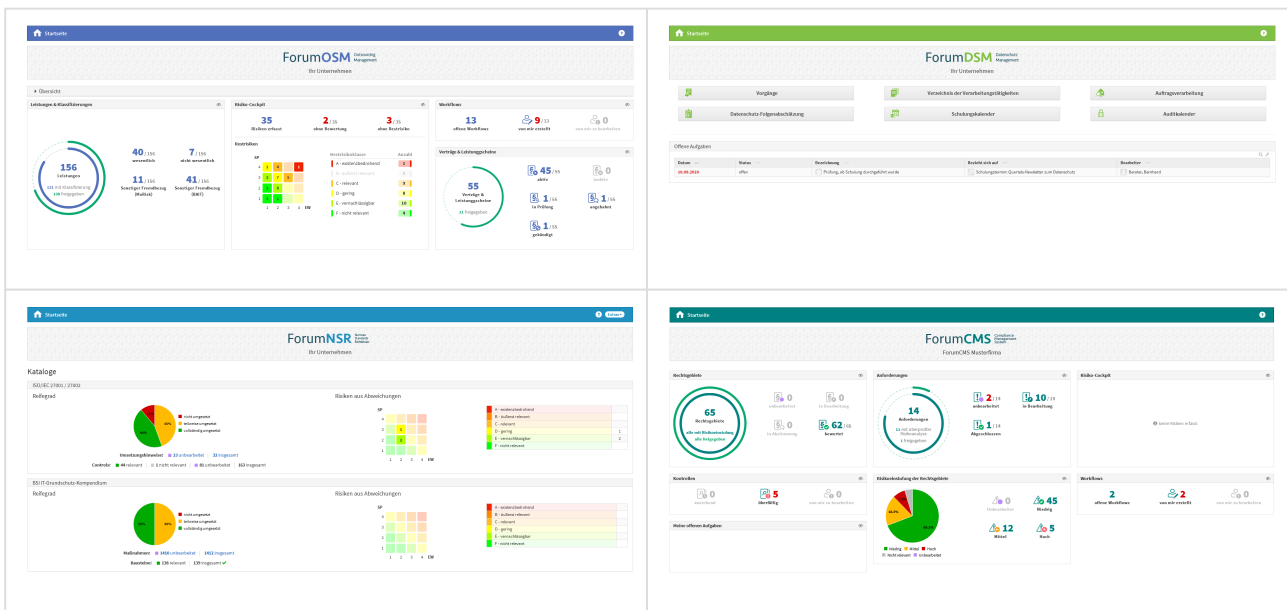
Startseite

ForumOSM Outsourcing Management
Ihr Unternehmen

Übersicht

Leistungen & Klassifizierungen

156
Leistungen
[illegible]

40 / 156
wesentlich

7 / 156
nicht wesentlich

11 / 156
Sonstiger Fremdbezug (Multisk)

41 / 156
Sonstiger Fremdbezug (EWT)

Risiko-Cockpit

35
Risiken erfasst

2 / 35
ohne Bewertung

3 / 35
ohne Bestehlen

Bestehlen

SP

EW

A - existenzbedrohend
B - äußerst relevant
C - relevant
D - gering
E - vernachlässigbar
F - nicht relevant

Workflows

13
offene Workflows

9 / 13
von mir erstellt

0
von mir zu bearbeiten

Verträge & Leistungsscheine

55
Verträge & Leistungsscheine

45 / 55
aktiv

0
inaktiv

1 / 55
in Prüfung

1 / 55
abgelehnt

1 / 55
gekündigt

Startseite

ForumDSM Datenschutz Management
Ihr Unternehmen

Vorgänge
Verzeichnis der Verarbeitungstätigkeiten
Auftragsverarbeitung
Datenschutz-Folgenabschätzung
Schulungskalender
Auditkalender

Offene Aufgaben

| Datum | Status | Bezeichnung | Bezieht sich auf | Bearbeiter |
|---|---|---|---|---|
| 10.09.2019 | offen | Prüfung, ob Schulung durchgeführt wurde | Schulungstermin: Quartals-Newsletter zum Datenschutz | Barates, Bernhard |

Startseite

ForumNSR
Ihr Unternehmen

Kataloge

ISO/IEC 27001 / 27002

Reifegrad

nicht umgesetzt
teilweise umgesetzt
vollständig umgesetzt

Umsetzungshinweise | 13 unbearbeitet | 33 insgesamt
Controls: 44 relevant | 0 nicht relevant | 81 unbearbeitet | 113 insgesamt

Risiken aus Abweichungen

A - existenzbedrohend
B - äußerst relevant
C - relevant
D - gering
E - vernachlässigbar
F - nicht relevant

BSI IT-Grundschutz-Kompendium

Reifegrad

nicht umgesetzt
teilweise umgesetzt
vollständig umgesetzt

Maßnahmen: 1416 unbearbeitet | 1452 insgesamt
Bausteine: 136 relevant | 139 insgesamt

Risiken aus Abweichungen

A - existenzbedrohend
B - äußerst relevant
C - relevant
D - gering
E - vernachlässigbar
F - nicht relevant

Startseite

ForumCMS Compliance Management System
ForumCMS Musterfirma

Rechtsgebiete

65
Rechtsgebiete
alle mit Risikobewertung
alle freigegeben

0
unbearbeitet

0
in Bearbeitung

0
in Abstimmung

62 / 65
bewertet

Anforderungen

14
Anforderungen

2 / 14
unbearbeitet

10 / 14
in Bearbeitung

1 / 14
Abgeschlossen

Risiko-Cockpit

keine Risiken erfasst

Kontrollen

0
bearbeitet

5
überfällig

0
von mir zu bearbeiten

Risikoeinstufung der Rechtsgebiete

0
Unbearbeitet

45
Niedrig

12
Mittel

5
Hoch

Niedrig
Mittel
Hoch
nicht relevant
Unbearbeitet

Workflows

2
offene Workflows

2
von mir erstellt

0
von mir zu bearbeiten

Meine offenen Aufgaben